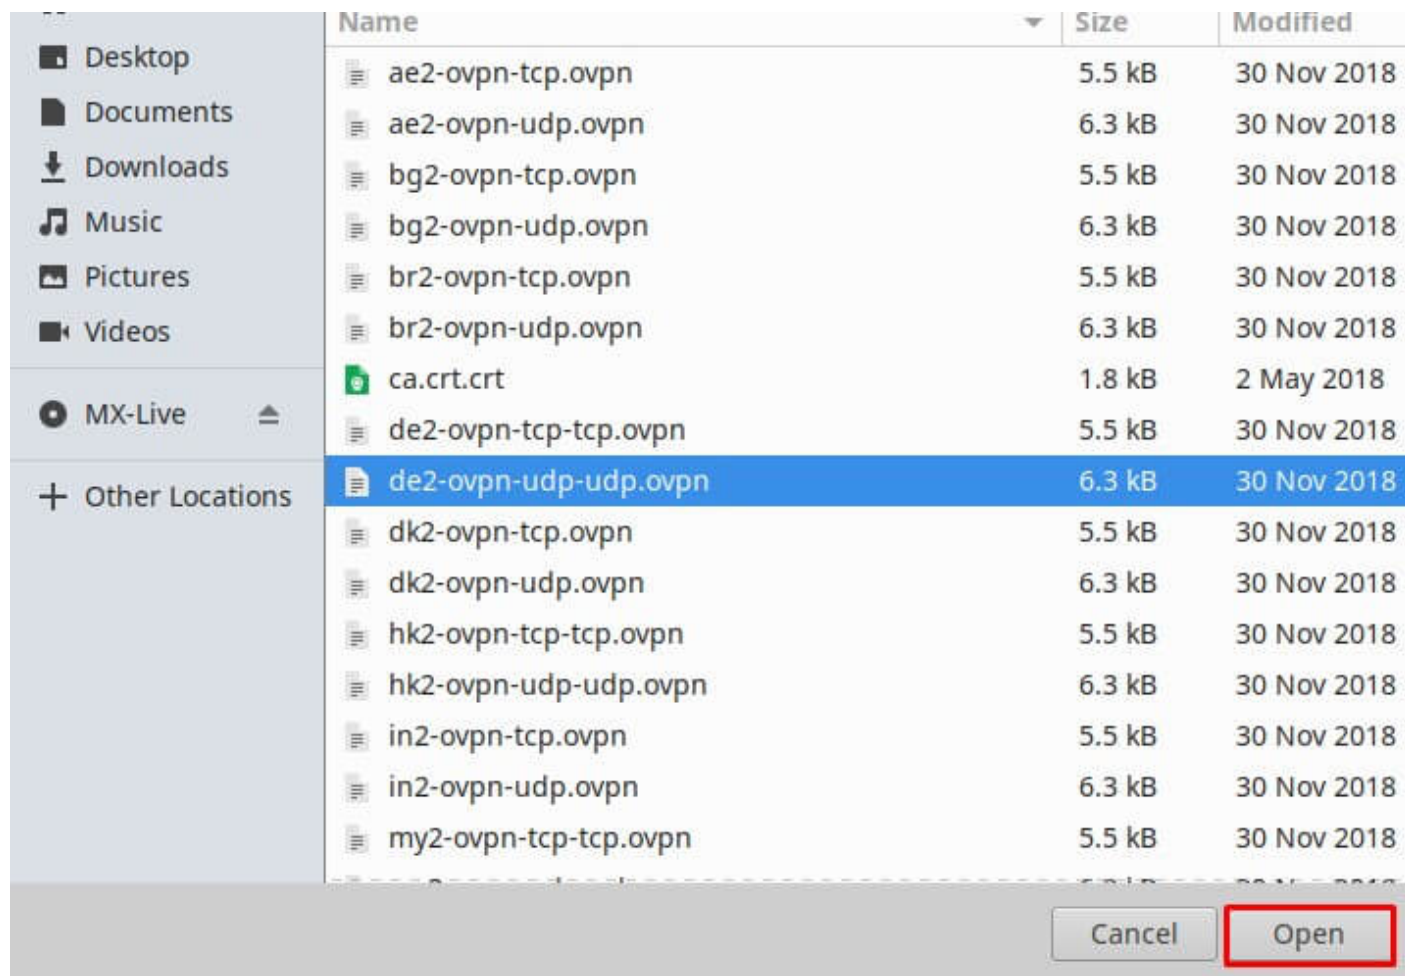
Desktop
Documents
Downloads
Music
Pictures
Videos
MX-Live
+ Other Locations

| Name | Size | Modified |
|---|---|---|
| ae2-ovpn-tcp.ovpn | 5.5 kB | 30 Nov 2018 |
| ae2-ovpn-udp.ovpn | 6.3 kB | 30 Nov 2018 |
| bg2-ovpn-tcp.ovpn | 5.5 kB | 30 Nov 2018 |
| bg2-ovpn-udp.ovpn | 6.3 kB | 30 Nov 2018 |
| br2-ovpn-tcp.ovpn | 5.5 kB | 30 Nov 2018 |
| br2-ovpn-udp.ovpn | 6.3 kB | 30 Nov 2018 |
| ca.crt.crt | 1.8 kB | 2 May 2018 |
| de2-ovpn-tcp-tcp.ovpn | 5.5 kB | 30 Nov 2018 |
| de2-ovpn-udp-udp.ovpn | 6.3 kB | 30 Nov 2018 |
| dk2-ovpn-tcp.ovpn | 5.5 kB | 30 Nov 2018 |
| dk2-ovpn-udp.ovpn | 6.3 kB | 30 Nov 2018 |
| hk2-ovpn-tcp-tcp.ovpn | 5.5 kB | 30 Nov 2018 |
| hk2-ovpn-udp-udp.ovpn | 6.3 kB | 30 Nov 2018 |
| in2-ovpn-tcp.ovpn | 5.5 kB | 30 Nov 2018 |
| in2-ovpn-udp.ovpn | 6.3 kB | 30 Nov 2018 |
| my2-ovpn-tcp-tcp.ovpn | 5.5 kB | 30 Nov 2018 |
| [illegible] | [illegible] | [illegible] |

Cancel
Open